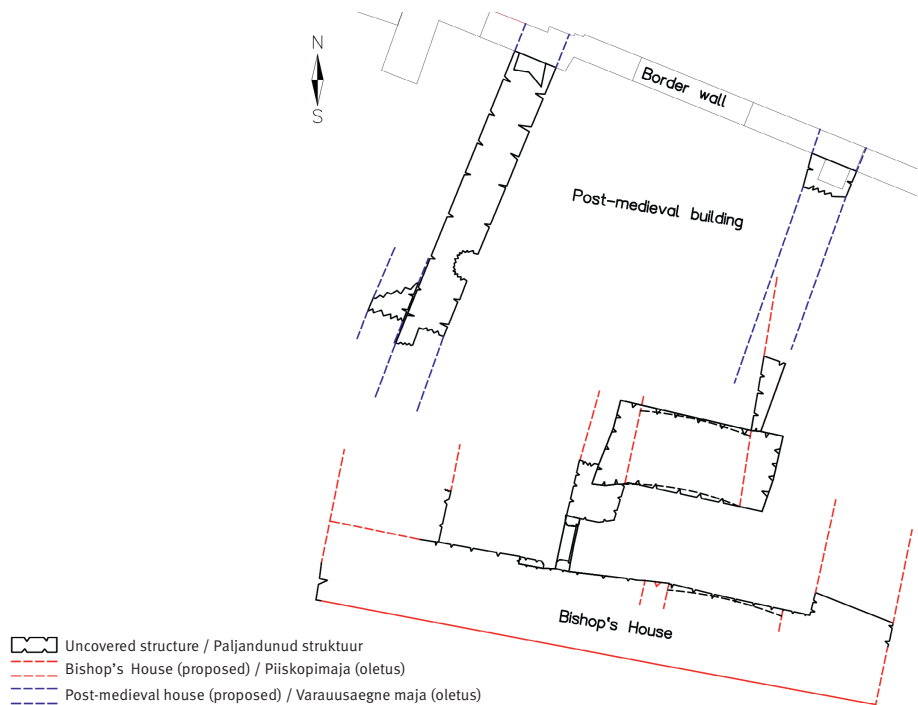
N
S

Border wall

Post-medieval building

Bishop's House

Uncovered structure / Paljandunud struktuur
Bishop's House (proposed) / Piiskopimaja (oletus)
Post-medieval house (proposed) / Varauusaegne maja (oletus)